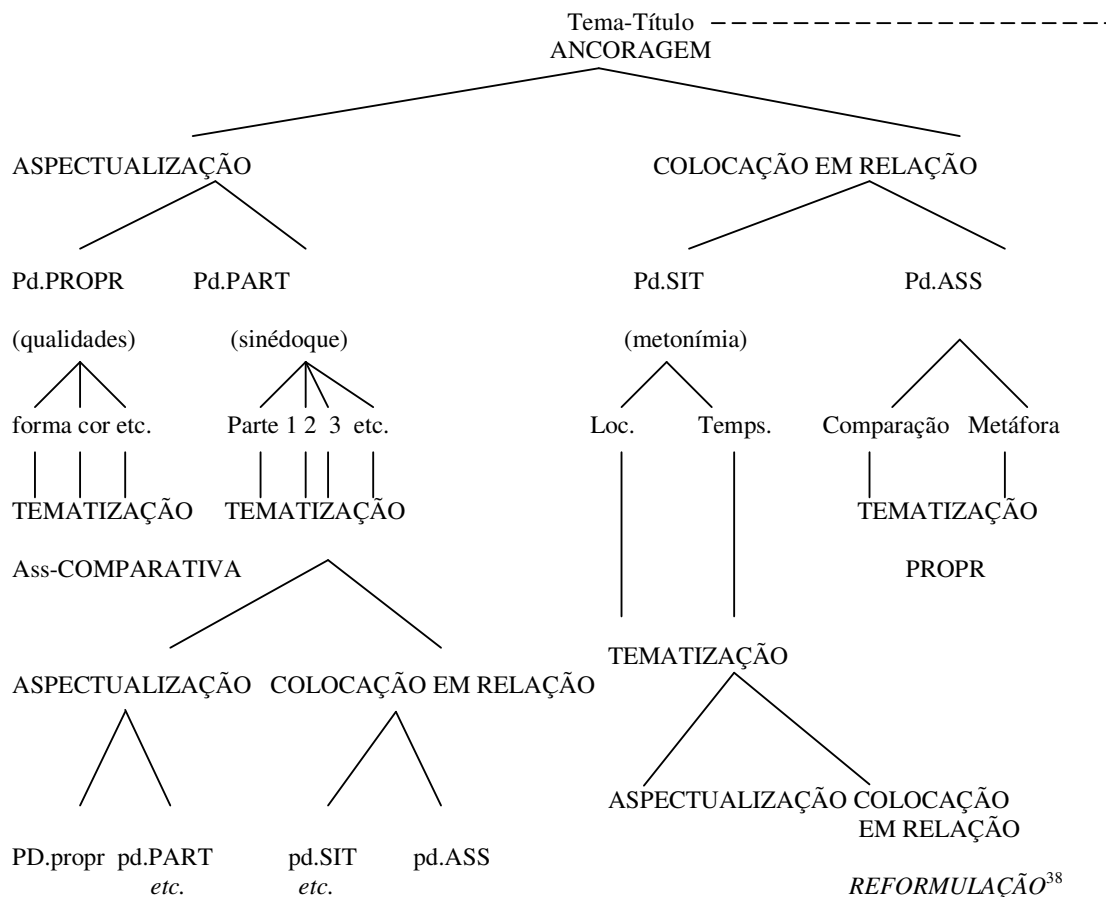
Tema-Título
ANCORAGEM

ASPECTUALIZAÇÃO

COLOCAÇÃO EM RELAÇÃO

Pd.PROPR Pd.PART

Pd.SIT Pd.ASS

(qualidades) (sinédoque)

(metonímia)

forma cor etc. Parte 1 2 3 etc.

Loc. Temps.

Comparação Metáfora

TEMATIZAÇÃO TEMATIZAÇÃO

TEMATIZAÇÃO

Ass-COMPARATIVA

PROPR

TEMATIZAÇÃO

ASPECTUALIZAÇÃO COLOCAÇÃO EM RELAÇÃO

ASPECTUALIZAÇÃO COLOCAÇÃO EM RELAÇÃO

PD.propr pd.PART
etc.

pd.SIT pd.ASS
etc.

REFORMULAÇÃO$^{38}$